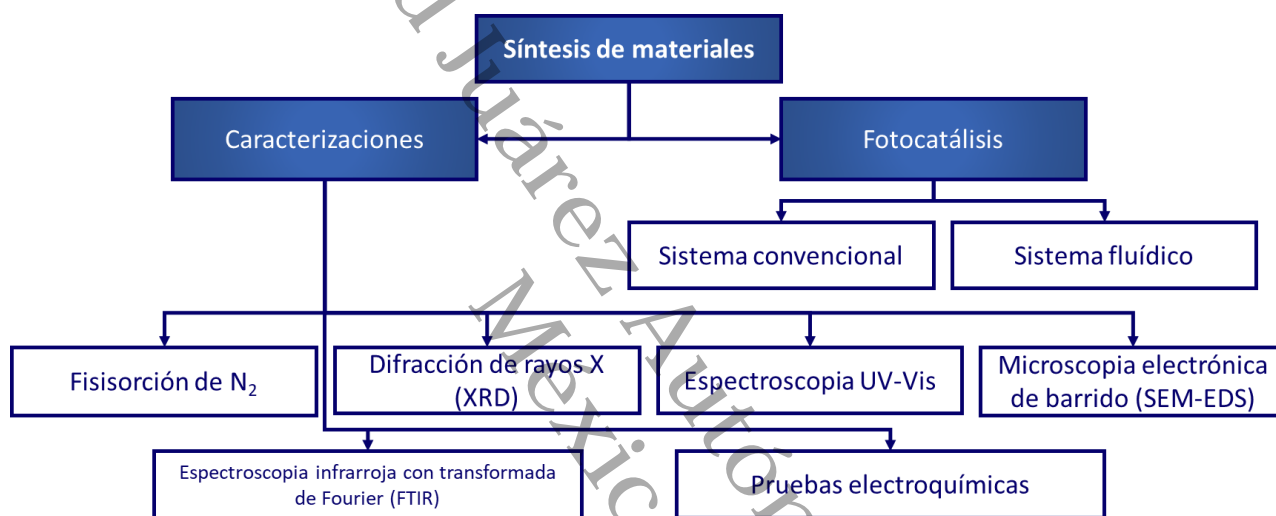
Síntesis de materiales

Caracterizaciones

Fotocatálisis

Sistema convencional

Sistema fluídico

Fisisorción de $N_2$

Difracción de rayos X (XRD)

Espectroscopia UV-Vis

Microscopia electrónica de barrido (SEM-EDS)

Espectroscopia infrarroja con transformada de Fourier (FTIR)

Pruebas electroquímicas

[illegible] Juárez Autó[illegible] México